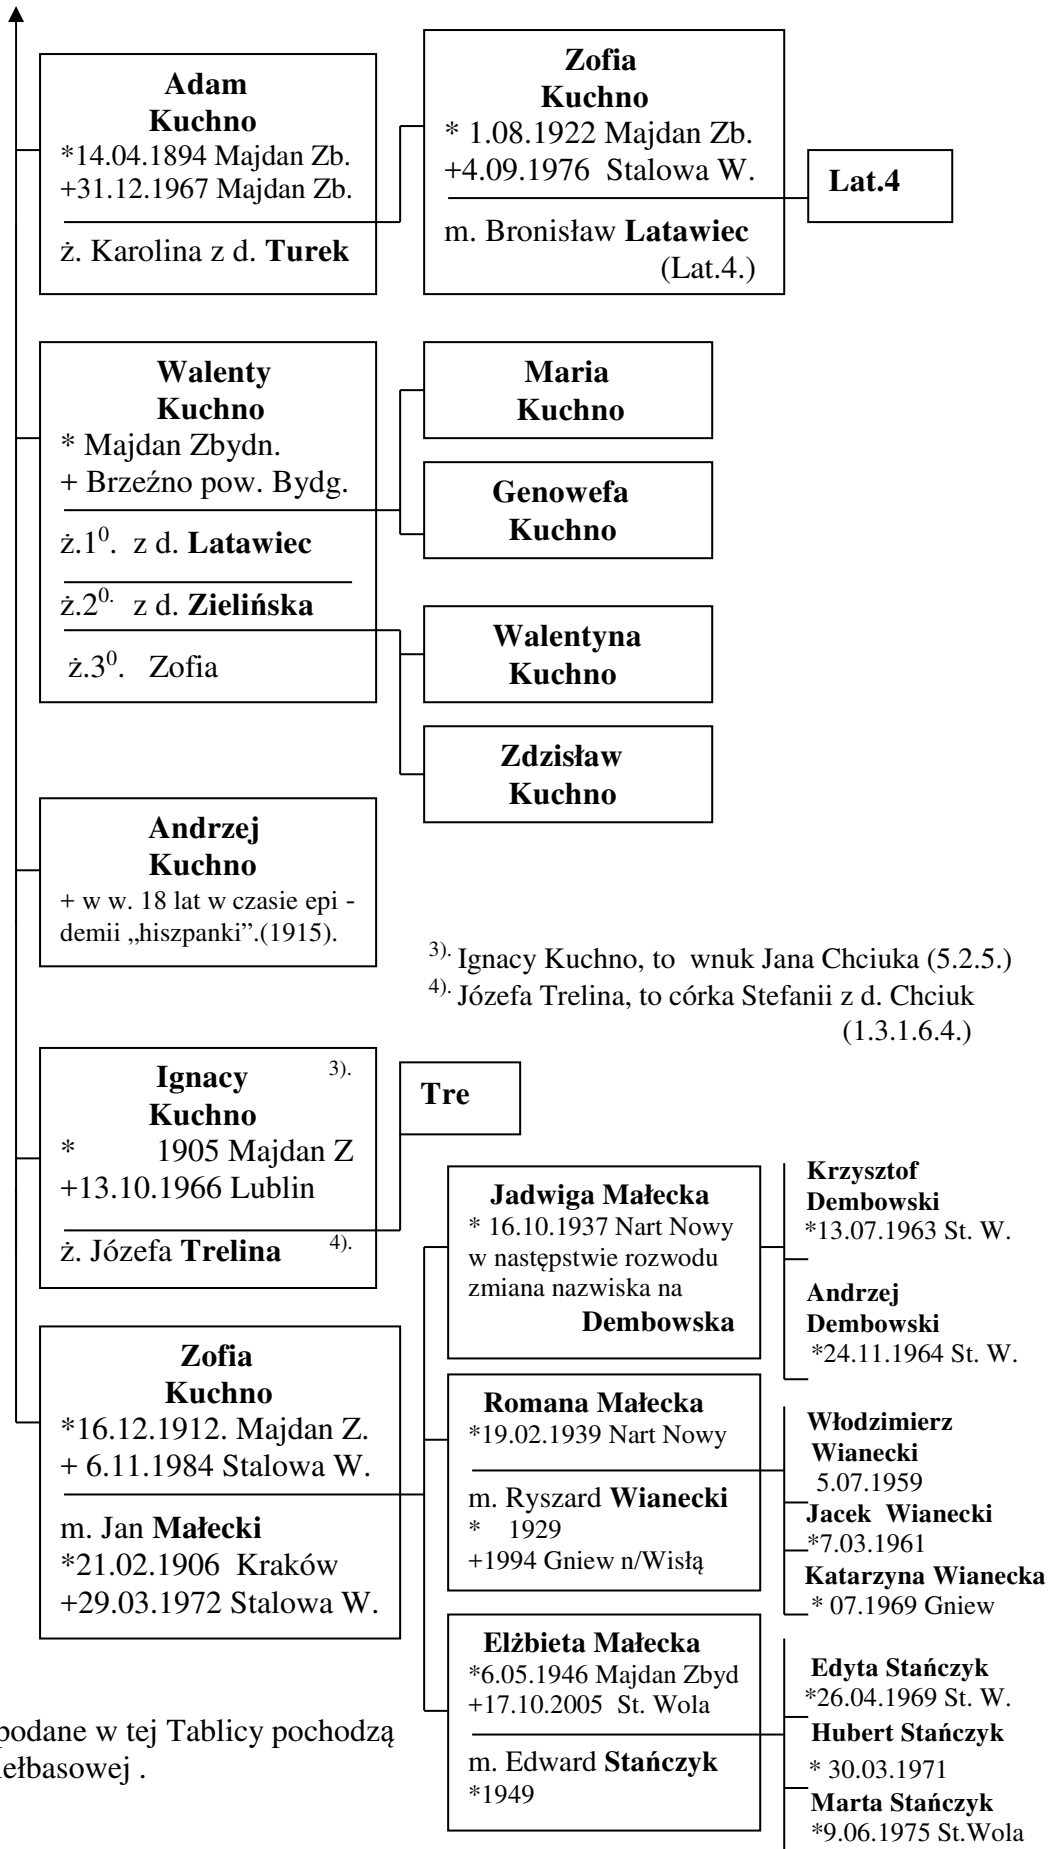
**Adam Kuchno**
*14.04.1894 Majdan Zb.
+31.12.1967 Majdan Zb.

ż. Karolina z d. **Turek**

**Zofia Kuchno**
* 1.08.1922 Majdan Zb.
+4.09.1976 Stalowa W.

m. Bronisław **Latawiec** (Lat.4.)

**Lat.4**

**Walenty Kuchno**
* Majdan Zbydn.
+ Brzeźno pow. Bydg.

ż.$1^0$. z d. **Latawiec**

ż.$2^{0.}$ z d. **Zielińska**

ż.$3^0$. Zofia

**Maria Kuchno**

**Genowefa Kuchno**

**Walentyna Kuchno**

**Zdzisław Kuchno**

**Andrzej Kuchno**
+ w w. 18 lat w czasie epidemii „hiszpanki".(1915).

$^{3).}$ Ignacy Kuchno, to wnuk Jana Chciuka (5.2.5.)
$^{4).}$ Józefa Trelina, to córka Stefanii z d. Chciuk (1.3.1.6.4.)

**Ignacy Kuchno** $^{3).}$
* 1905 Majdan Z
+13.10.1966 Lublin

ż. Józefa **Trelina** $^{4).}$

**Tre**

**Zofia Kuchno**
*16.12.1912. Majdan Z.
+ 6.11.1984 Stalowa W.

m. Jan **Małecki**
*21.02.1906 Kraków
+29.03.1972 Stalowa W.

**Jadwiga Małecka**
* 16.10.1937 Nart Nowy
w następstwie rozwodu zmiana nazwiska na **Dembowska**

**Krzysztof Dembowski**
*13.07.1963 St. W.

**Andrzej Dembowski**
*24.11.1964 St. W.

**Romana Małecka**
*19.02.1939 Nart Nowy

m. Ryszard **Wianecki**
* 1929
+1994 Gniew n/Wisłą

**Włodzimierz Wianecki**
5.07.1959

**Jacek Wianecki**
*7.03.1961

**Katarzyna Wianecka**
* 07.1969 Gniew

**Elżbieta Małecka**
*6.05.1946 Majdan Zbyd
+17.10.2005 St. Wola

m. Edward **Stańczyk**
*1949

**Edyta Stańczyk**
*26.04.1969 St. W.

**Hubert Stańczyk**
* 30.03.1971

**Marta Stańczyk**
*9.06.1975 St.Wola

podane w tej Tablicy pochodzą
ełbasowej .